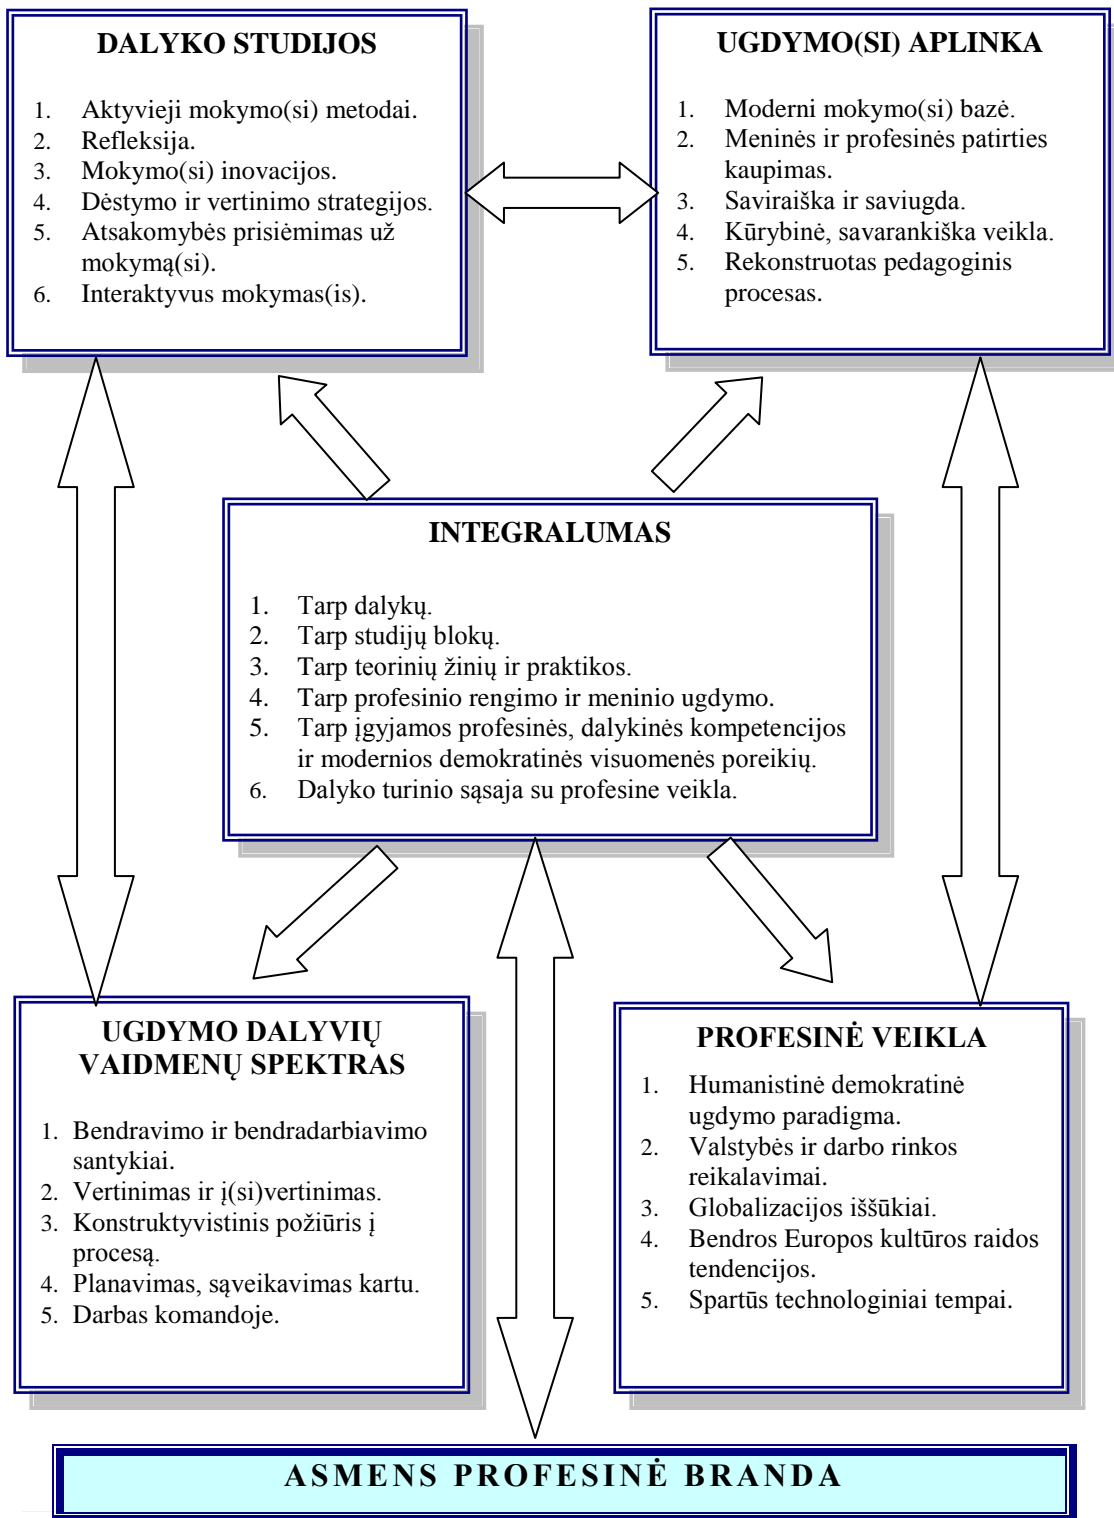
DALYKO STUDIJOS

1. Aktyvieji mokymo(si) metodai.
2. Refleksija.
3. Mokymo(si) inovacijos.
4. Dėstymo ir vertinimo strategijos.
5. Atsakomybės prisiėmimas už mokymą(si).
6. Interaktyvus mokymas(is).

UGDYMO(SI) APLINKA

1. Moderni mokymo(si) bazė.
2. Meninės ir profesinės patirties kaupimas.
3. Saviraiška ir saviugda.
4. Kūrybinė, savarankiška veikla.
5. Rekonstruotas pedagoginis procesas.

INTEGRALUMAS

1. Tarp dalykų.
2. Tarp studijų blokų.
3. Tarp teorinių žinių ir praktikos.
4. Tarp profesinio rengimo ir meninio ugdymo.
5. Tarp įgyjamos profesinės, dalykinės kompetencijos ir modernios demokratinės visuomenės poreikių.
6. Dalyko turinio sąsaja su profesine veikla.

UGDYMO DALYVIŲ VAIDMENŲ SPEKTRAS

1. Bendravimo ir bendradarbiavimo santykiai.
2. Vertinimas ir į(si)vertinimas.
3. Konstruktyvistinis požiūris į procesą.
4. Planavimas, sąveikavimas kartu.
5. Darbas komandoje.

PROFESINĖ VEIKLA

1. Humanistinė demokratinė ugdymo paradigma.
2. Valstybės ir darbo rinkos reikalavimai.
3. Globalizacijos iššūkiai.
4. Bendros Europos kultūros raidos tendencijos.
5. Spartūs technologiniai tempai.

ASMENS PROFESINĖ BRANDA